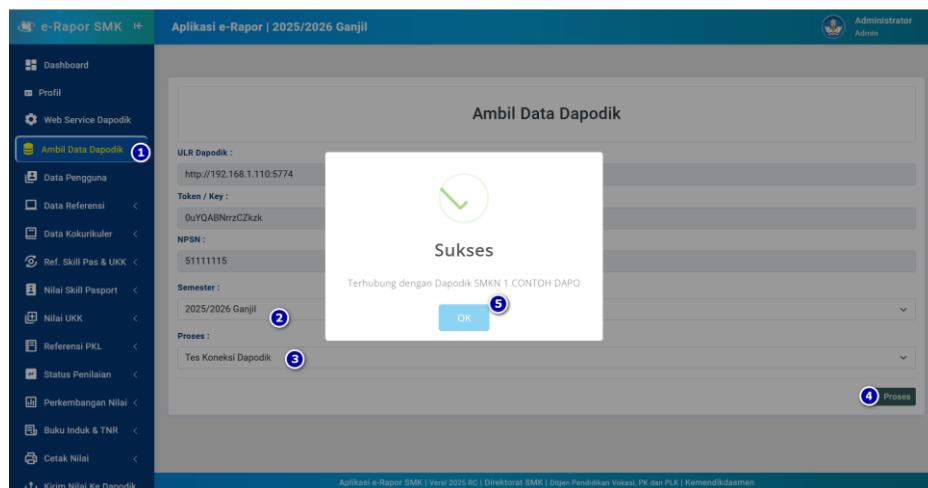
e-Rapor SMK

Aplikasi e-Rapor | 2025/2026 Ganjil

Administrator
Admin

Dashboard
Profil
Web Service Dapodik
Ambil Data Dapodik 1
Data Pengguna
Data Referensi
Data Kokurikuler
Ref. Skill Pas & UKK
Nilai Skill Pasport
Nilai UKK
Referensi PKL
Status Penilaian
Perkembangan Nilai
Buku Induk & TNR
Cetak Nilai
Kirim Nilai Ke Dapodik

Ambil Data Dapodik

ULR Dapodik :
http://192.168.1.110:5774
Token / Key :
0uYQABNrrzCZkzk
NPSN :
51111115
Semester :
2025/2026 Ganjil 2
Proses :
Tes Koneksi Dapodik 3

4 Proses

Sukses
Terhubung dengan Dapodik SMKN 1 CONTOH DAPO 5
OK

Aplikasi e-Rapor SMK | Versi 2025 RC | Direktorat SMK | Ditjen Pendidikan Vokasi, PK dan PLK | Kemendikdasmen